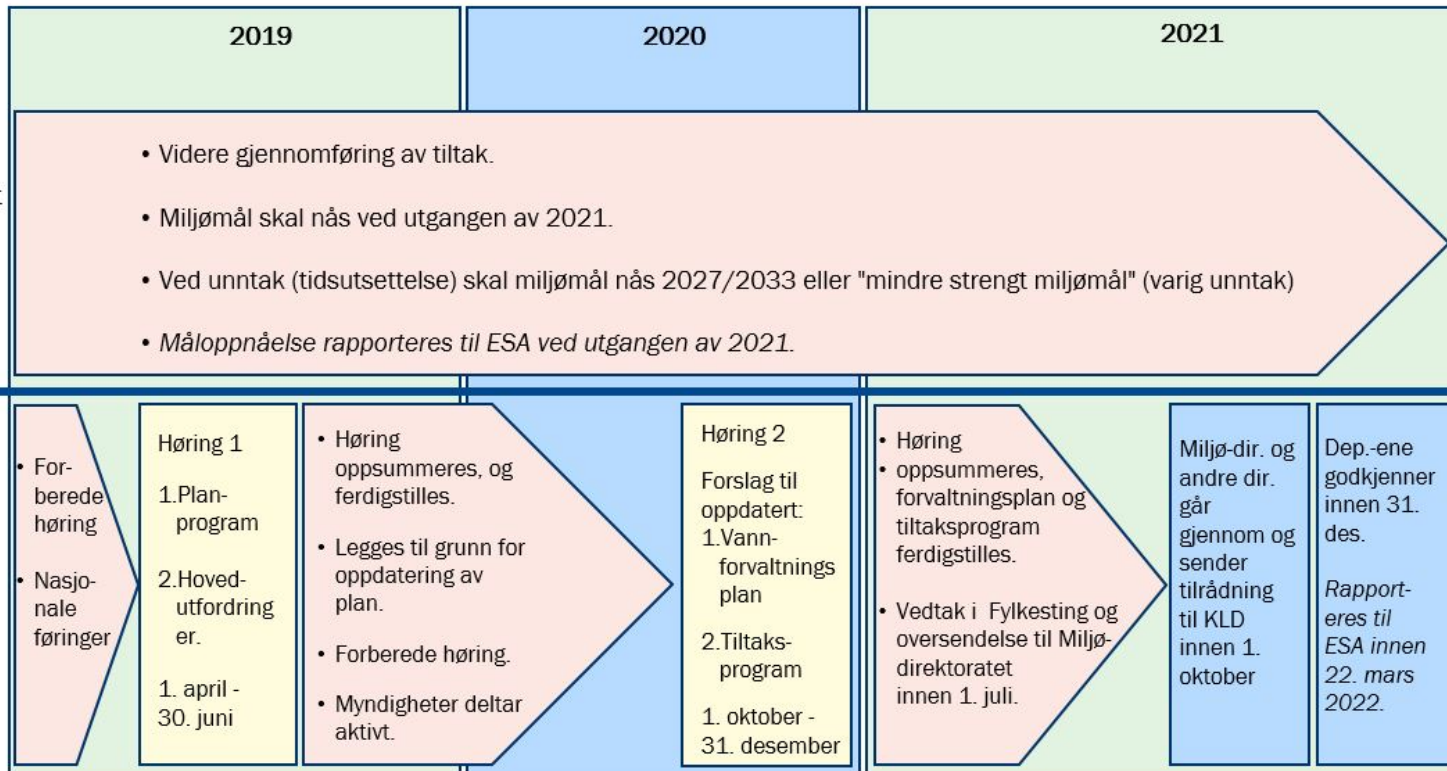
2019

2020

2021

• Videre gjennomføring av tiltak.

• Miljømål skal nås ved utgangen av 2021.

• Ved unntak (tidsutsettelse) skal miljømål nås 2027/2033 eller "mindre strengt miljømål" (varig unntak)

• *Måloppnåelse rapporteres til ESA ved utgangen av 2021.*

• Forberede høring

• Nasjonale føringer

Høring 1

1.Planprogram

2.Hovedutfordringer.

1. april - 30. juni

• Høring oppsummeres, og ferdigstilles.

• Legges til grunn for oppdatering av plan.

• Forberede høring.

• Myndigheter deltar aktivt.

Høring 2

Forslag til oppdatert:

1.Vannforvaltningsplan

2.Tiltaksprogram

1. oktober - 31. desember

• Høring

• oppsummeres, forvaltningsplan og tiltaksprogram ferdigstilles.

• Vedtak i Fylkesting og oversendelse til Miljødirektoratet innen 1. juli.

Miljø-dir. og andre dir. går gjennom og sender tilrådning til KLD innen 1. oktober

Dep.-ene godkjenner innen 31. des.

*Rapporteres til ESA innen 22. mars 2022.*